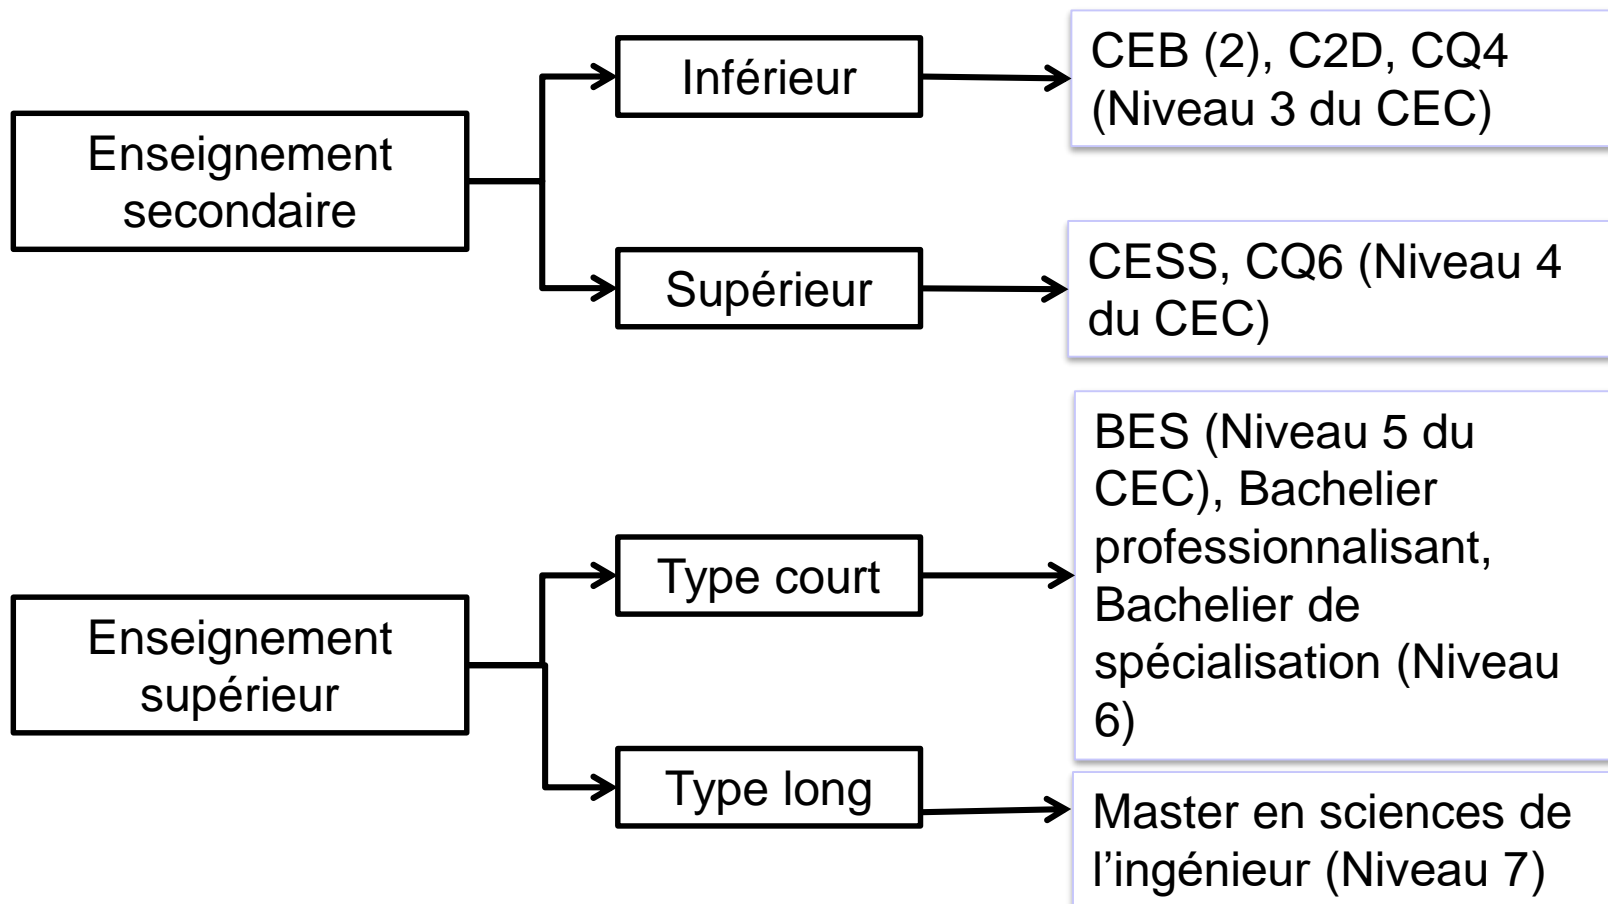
Enseignement secondaire

Inférieur

CEB (2), C2D, CQ4 (Niveau 3 du CEC)

Supérieur

CESS, CQ6 (Niveau 4 du CEC)

Enseignement supérieur

Type court

BES (Niveau 5 du CEC), Bachelier professionnalisant, Bachelier de spécialisation (Niveau 6)

Type long

Master en sciences de l'ingénieur (Niveau 7)